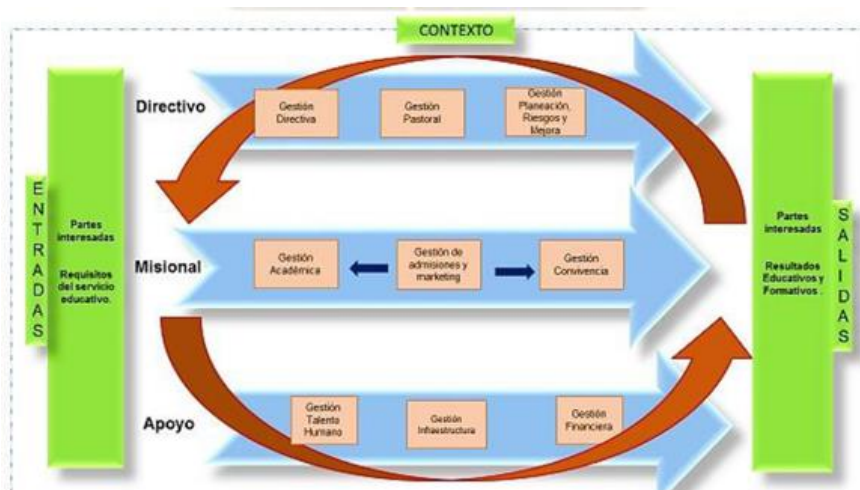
CONTEXTO

E N T R A D A S

Partes interesadas

Requisitos del servicio educativo.

Directivo

Gestión Directiva

Gestión Pastoral

Gestión Planeación, Riesgos y Mejora

Misional

Gestión Académica

Gestión de admisiones y marketing

Gestión Convivencia

Apoyo

Gestión Talento Humano

Gestión Infraestructura

Gestión Financiera

Partes interesadas

Resultados Educativos y Formativos .

S A L I D A S